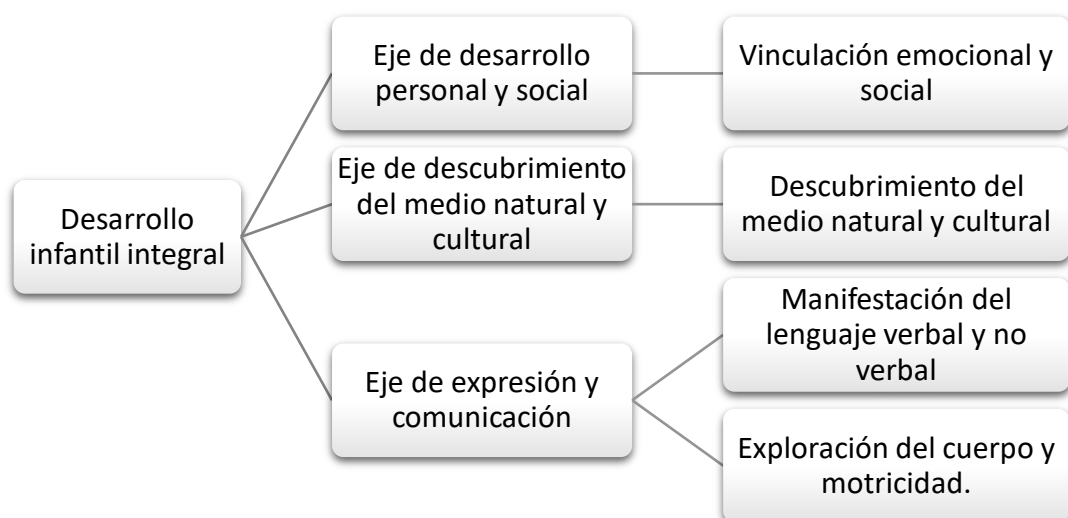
Desarrollo infantil integral

Eje de desarrollo personal y social

Vinculación emocional y social

Eje de descubrimiento del medio natural y cultural

Descubrimiento del medio natural y cultural

Eje de expresión y comunicación

Manifestación del lenguaje verbal y no verbal

Exploración del cuerpo y motricidad.